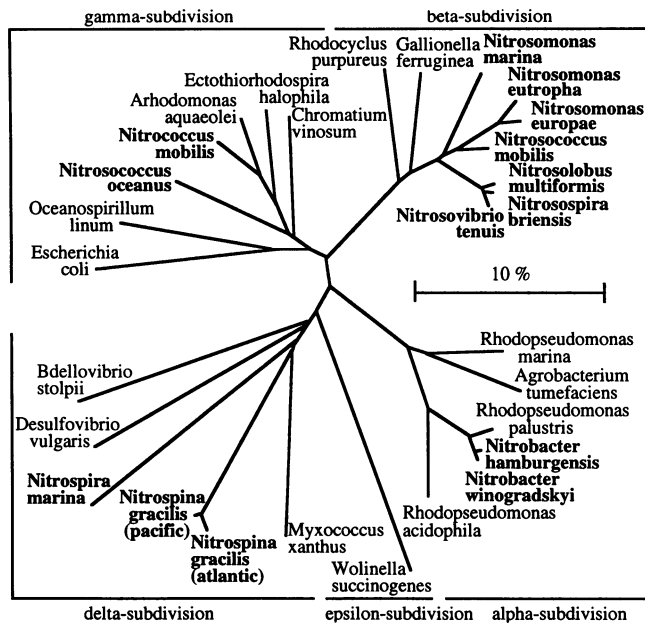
gamma-subdivision

beta-subdivision

Rhodocyclus purpureus

Gallionella ferruginea

Nitrosomonas marina

Nitrosomonas eutropha

Nitrosomonas europae

Nitrosococcus mobilis

Nitrosolobus multiformis

Nitrosospira briensis

Nitrosovibrio tenuis

Ectothiorhodospira halophila

Chromatium vinosum

Arhodomonas aquaeolei

Nitrococcus mobilis

Nitrosococcus oceanus

Oceanospirillum linum

Escherichia coli

10 %

Bdellovibrio stolpii

Desulfovibrio vulgaris

Nitrospira marina

Nitrospina gracilis (pacific)

Nitrospina gracilis (atlantic)

Myxococcus xanthus

Wolinella succinogenes

Rhodopseudomonas marina

Agrobacterium tumefaciens

Rhodopseudomonas palustris

Nitrobacter hamburgensis

Nitrobacter winogradskyi

Rhodopseudomonas acidophila

delta-subdivision

epsilon-subdivision

alpha-subdivision